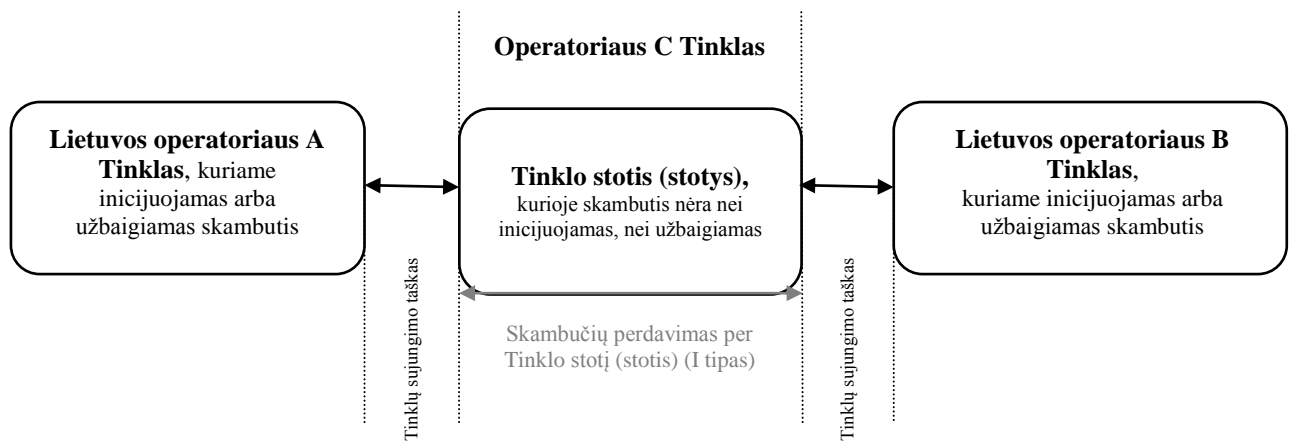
Operatoriaus C Tinklas

**Lietuvos operatoriaus A Tinklas**, kuriame inicijuojamas arba užbaigiamas skambutis

Tinklų sujungimo taškas

**Tinklo stotis (stotys),** kurioje skambutis nėra nei inicijuojamas, nei užbaigiamas

Skambučių perdavimas per Tinklo stotį (stotis) (I tipas)

Tinklų sujungimo taškas

**Lietuvos operatoriaus B Tinklas**, kuriame inicijuojamas arba užbaigiamas skambutis